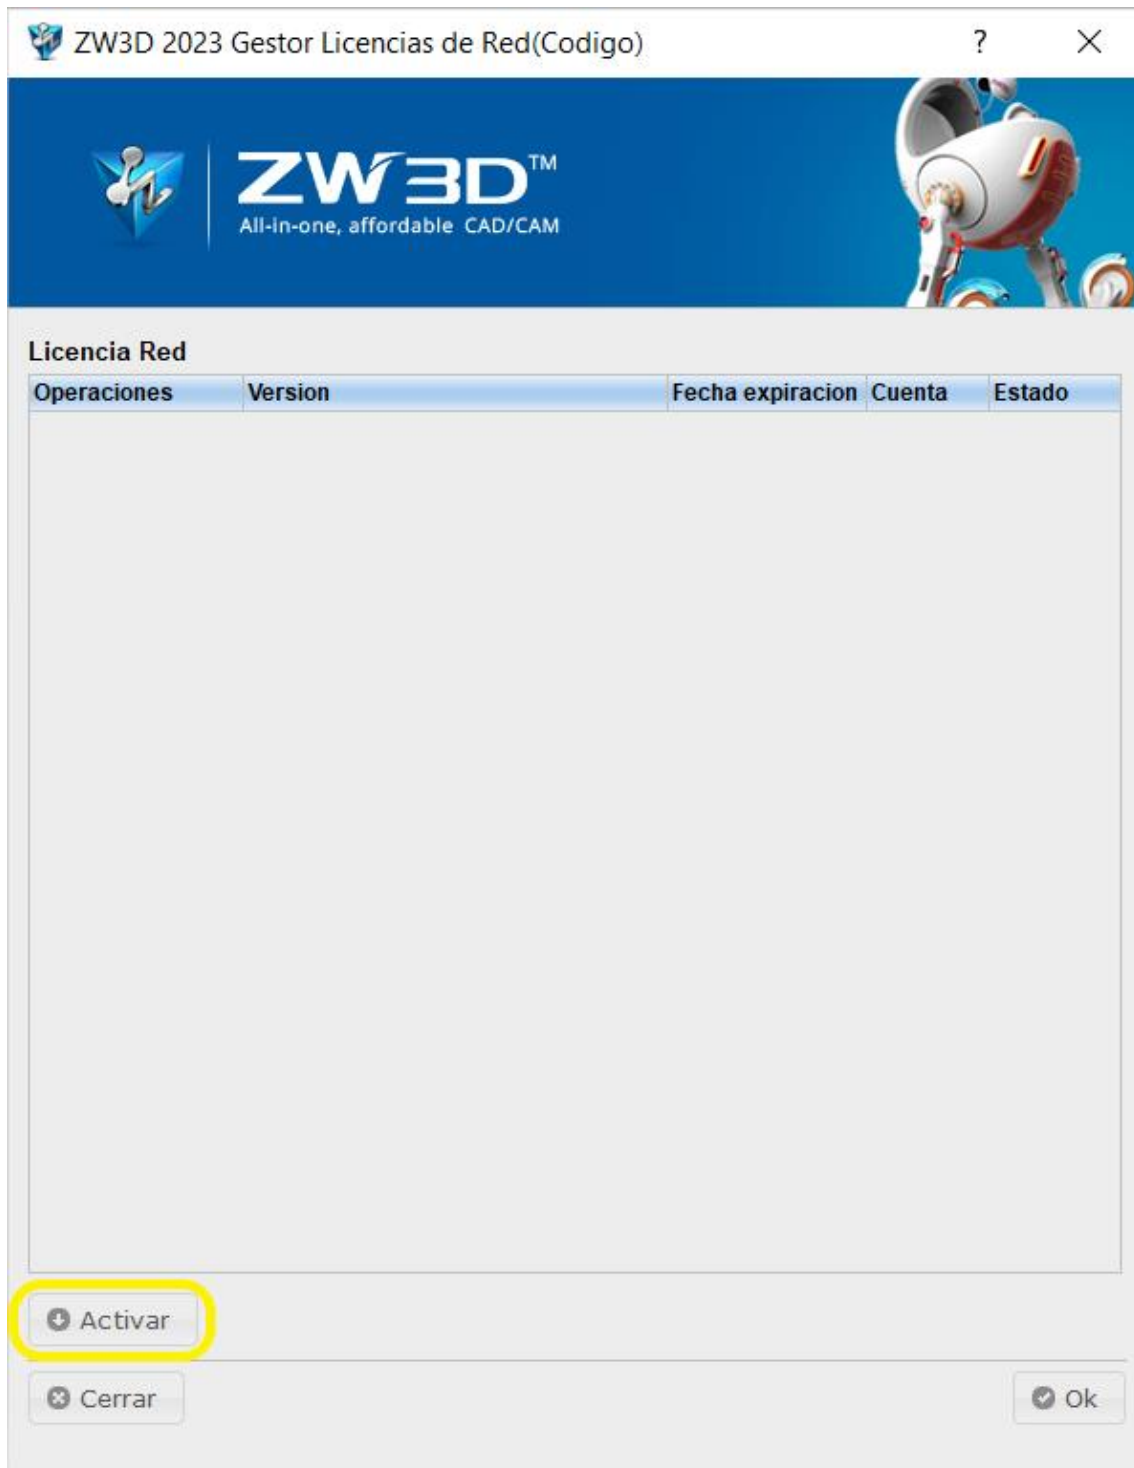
ZW3D 2023 Gestor Licencias de Red(Codigo) ? ×

ZW3D™
All-in-one, affordable CAD/CAM

Licencia Red

| Operaciones | Version | Fecha expiracion | Cuenta | Estado |
|---|---|---|---|---|

Activar

Cerrar

Ok